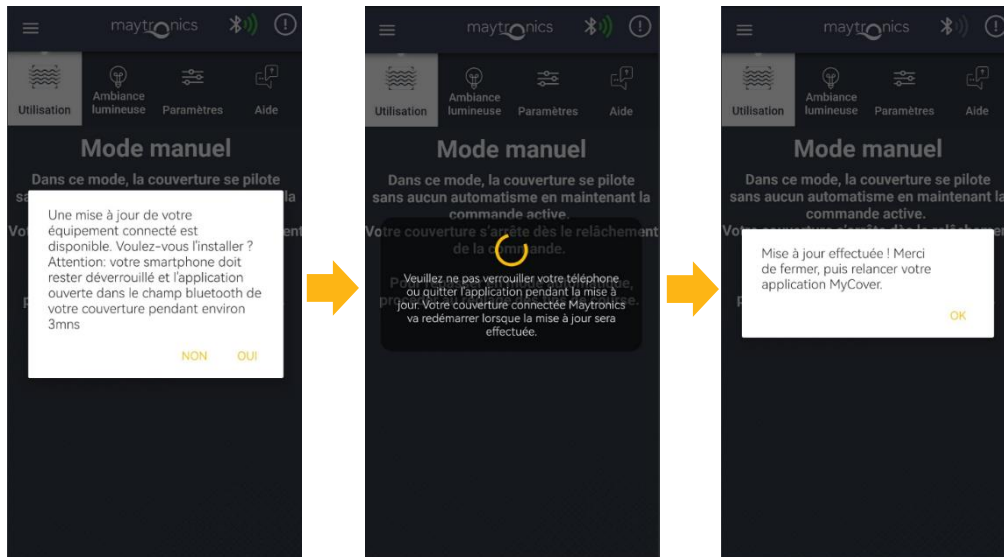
maytronics

Utilisation
Ambiance lumineuse
Paramètres
Aide

Mode manuel

Dans ce mode, la couverture se pilote sans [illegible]

Une mise à jour de votre équipement connecté est disponible. Voulez-vous l'installer ? Attention: votre smartphone doit rester déverrouillé et l'application ouverte dans le champ bluetooth de votre couverture pendant environ 3mns

NON OUI

maytronics

Utilisation
Ambiance lumineuse
Paramètres
Aide

Mode manuel

Dans ce mode, la couverture se pilote sans aucun automatisme en maintenant la commande active.
Votre couverture s'arrête dès le relâchement de la commande.

Veuillez ne pas verrouiller votre téléphone ou quitter l'application pendant la mise à jour. Votre couverture connectée Maytronics va redémarrer lorsque la mise à jour sera effectuée.

maytronics

Utilisation
Ambiance lumineuse
Paramètres
Aide

Mode manuel

Dans ce mode, la couverture se pilote sans aucun automatisme en maintenant la commande active.

Mise à jour effectuée ! Merci de fermer, puis relancer votre application MyCover.

OK